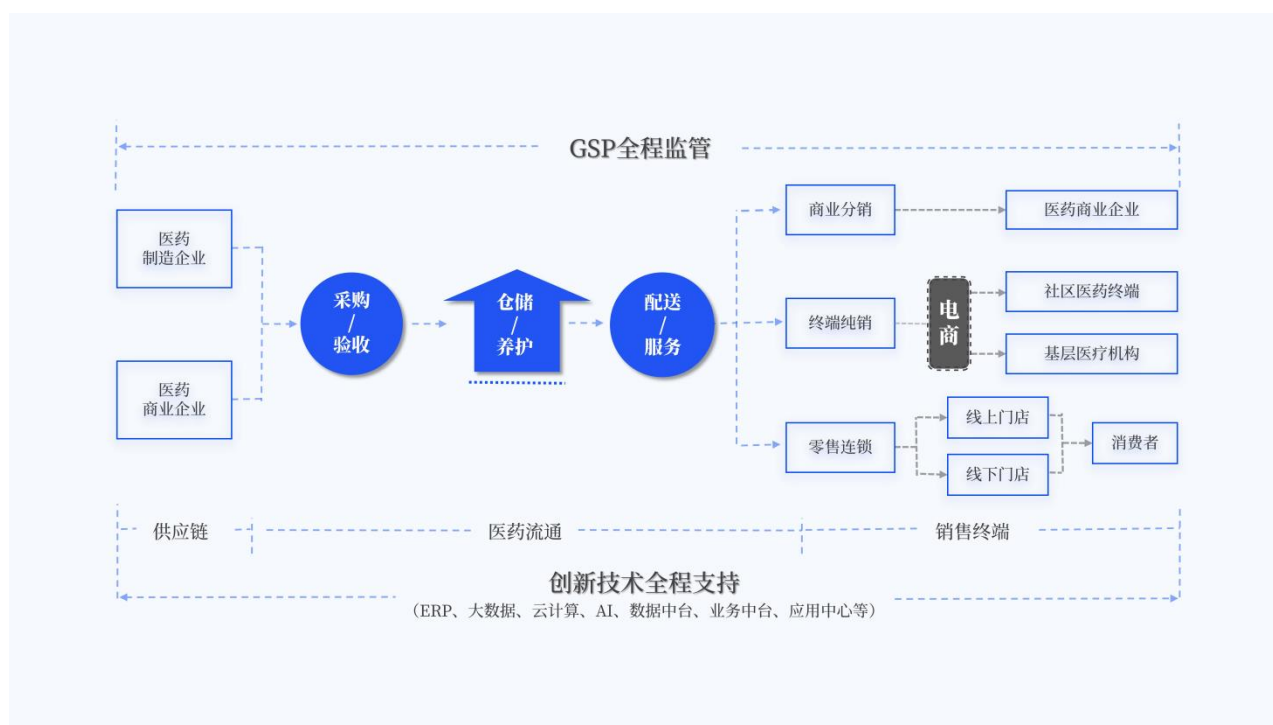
GSP全程监管

医药
制造企业

医药
商业企业

采购
/
验收

仓储
/
养护

配送
/
服务

商业分销

医药商业企业

终端纯销

电
商

社区医药终端

基层医疗机构

零售连锁

线上门店

线下门店

消费者

供应链

医药流通

销售终端

创新技术全程支持
（ERP、大数据、云计算、AI、数据中台、业务中台、应用中心等）